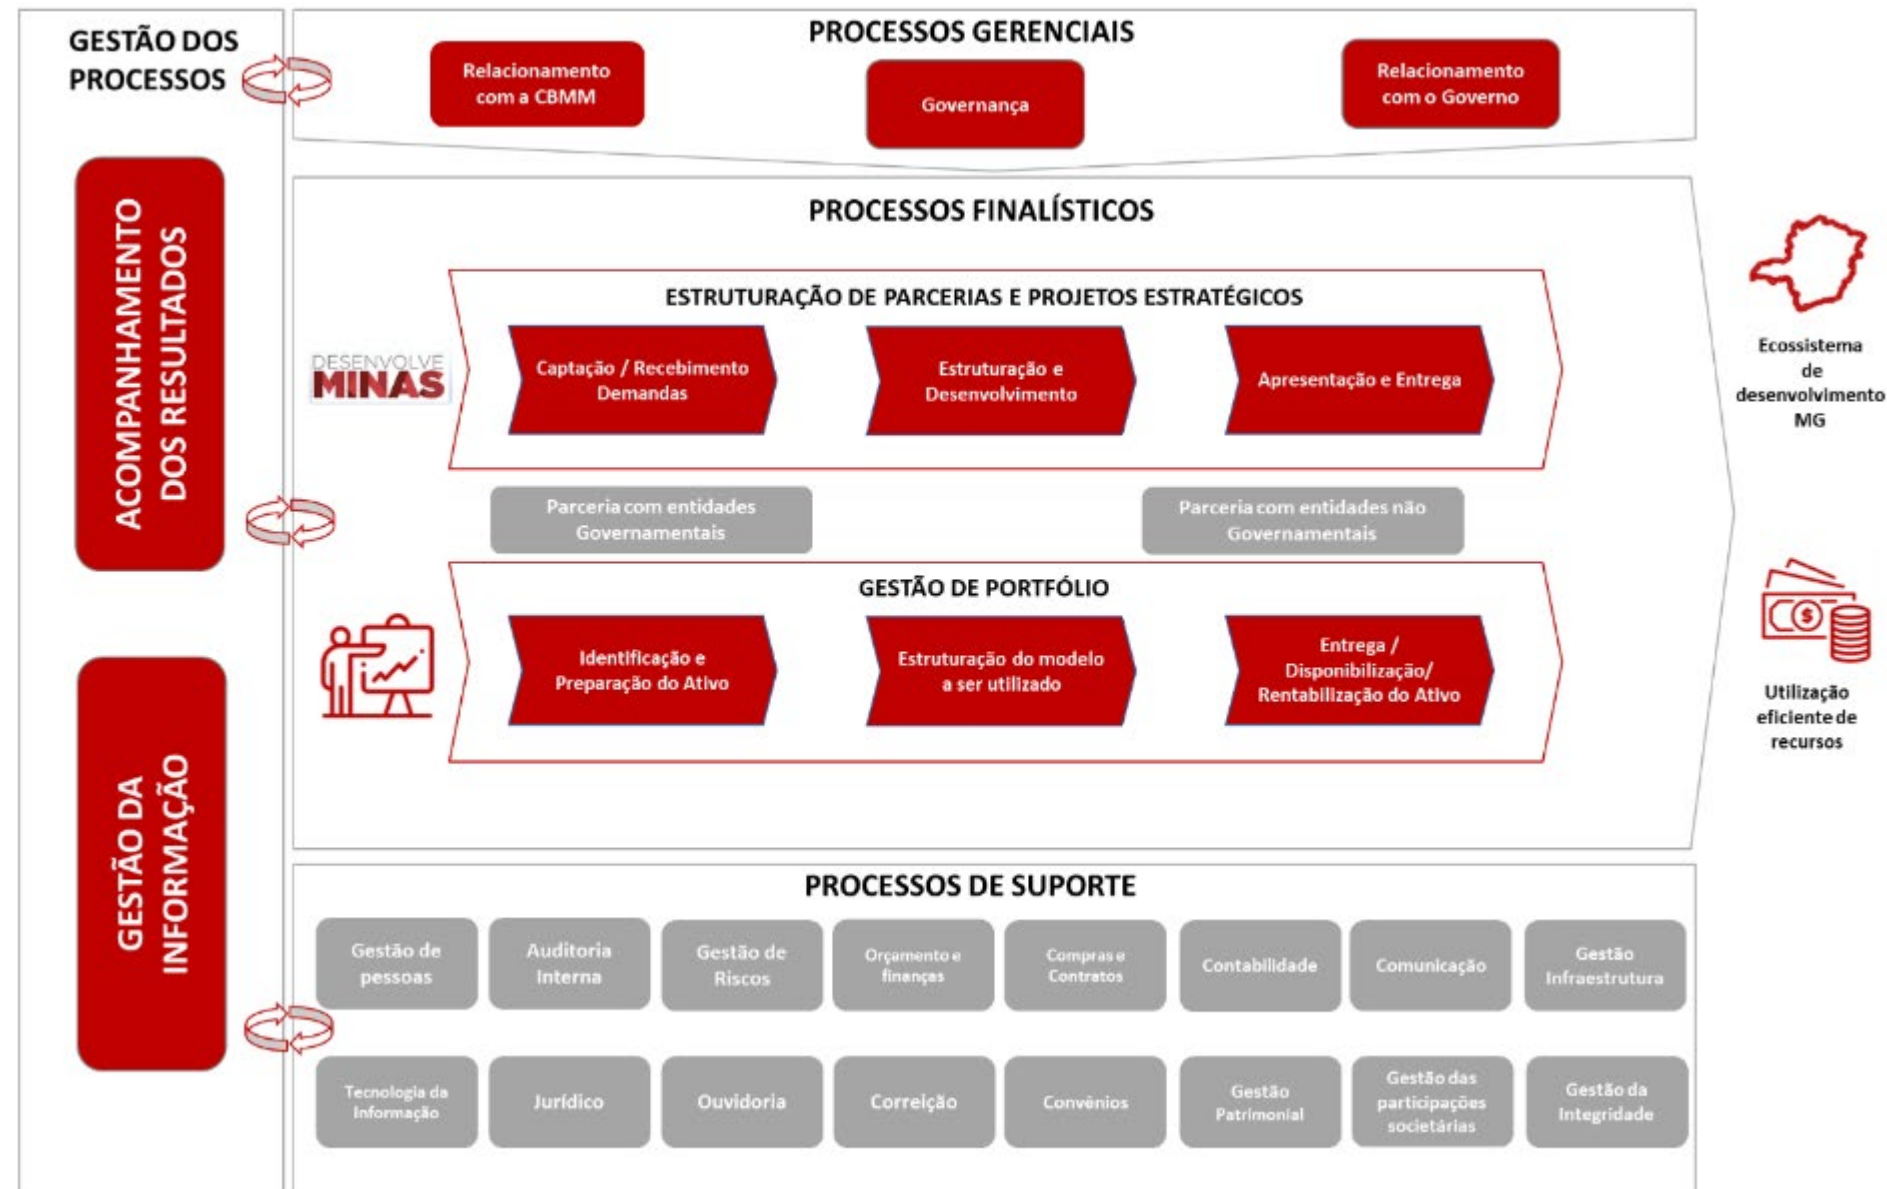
GESTÃO DOS PROCESSOS

ACOMPANHAMENTO DOS RESULTADOS

GESTÃO DA INFORMAÇÃO

PROCESSOS GERENCIAIS

Relacionamento com a CBMM

Governança

Relacionamento com o Governo

PROCESSOS FINALÍSTICOS

ESTRUTURAÇÃO DE PARCERIAS E PROJETOS ESTRATÉGICOS

DESENVOLVE MINAS

Captação / Recebimento Demandas

Estruturação e Desenvolvimento

Apresentação e Entrega

Parceria com entidades Governamentais

Parceria com entidades não Governamentais

GESTÃO DE PORTFÓLIO

Identificação e Preparação do Ativo

Estruturação do modelo a ser utilizado

Entrega / Disponibilização/ Rentabilização do Ativo

Ecossistema de desenvolvimento MG

Utilização eficiente de recursos

PROCESSOS DE SUPORTE

| Gestão de pessoas | Auditoria Interna | Gestão de Riscos | Orçamento e finanças | Compras e Contratos | Contabilidade | Comunicação | Gestão Infraestrutura |
|---|---|---|---|---|---|---|---|
| Tecnologia da Informação | Jurídico | Ouvidoria | Correição | Convênios | Gestão Patrimonial | Gestão das participações societárias | Gestão da Integridade |